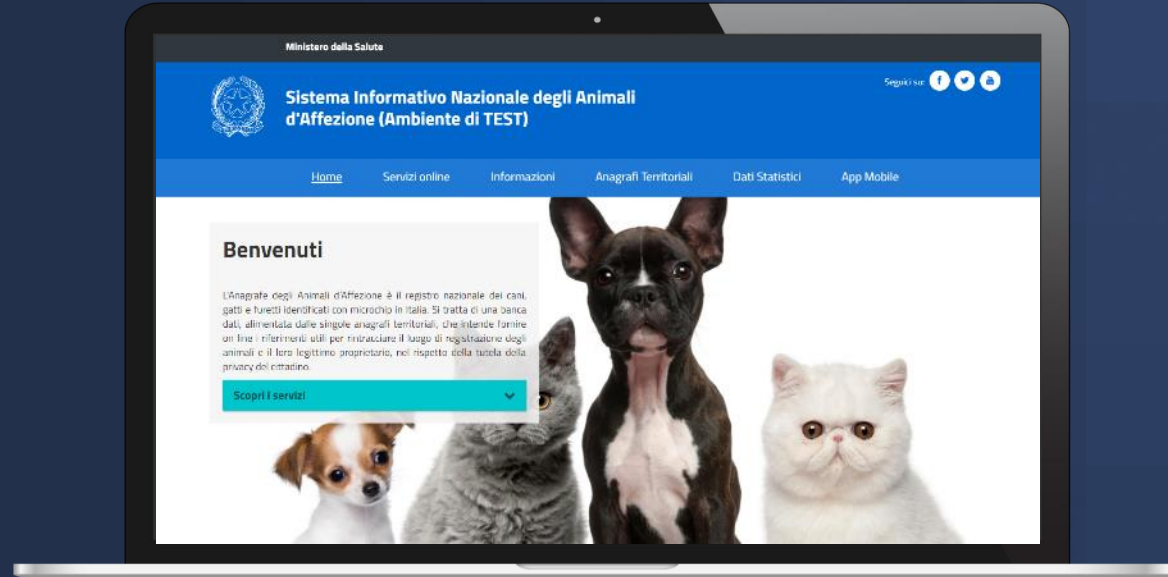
Ministero della Salute

Sistema Informativo Nazionale degli Animali d'Affezione (Ambiente di TEST)

Seguici su:

Home Servizi online Informazioni Anagrafi Territoriali Dati Statistici App Mobile

Benvenuti

L'Anagrafe degli Animali d'Affezione è il registro nazionale dei cani, gatti e furetti identificati con microchip in Italia. Si tratta di una banca dati, alimentata dalle singole anagrafi territoriali, che intende fornire on line i riferimenti utili per rintracciare il luogo di registrazione degli animali e il loro legittimo proprietario, nel rispetto della tutela della privacy del cittadino.

Scopri i servizi